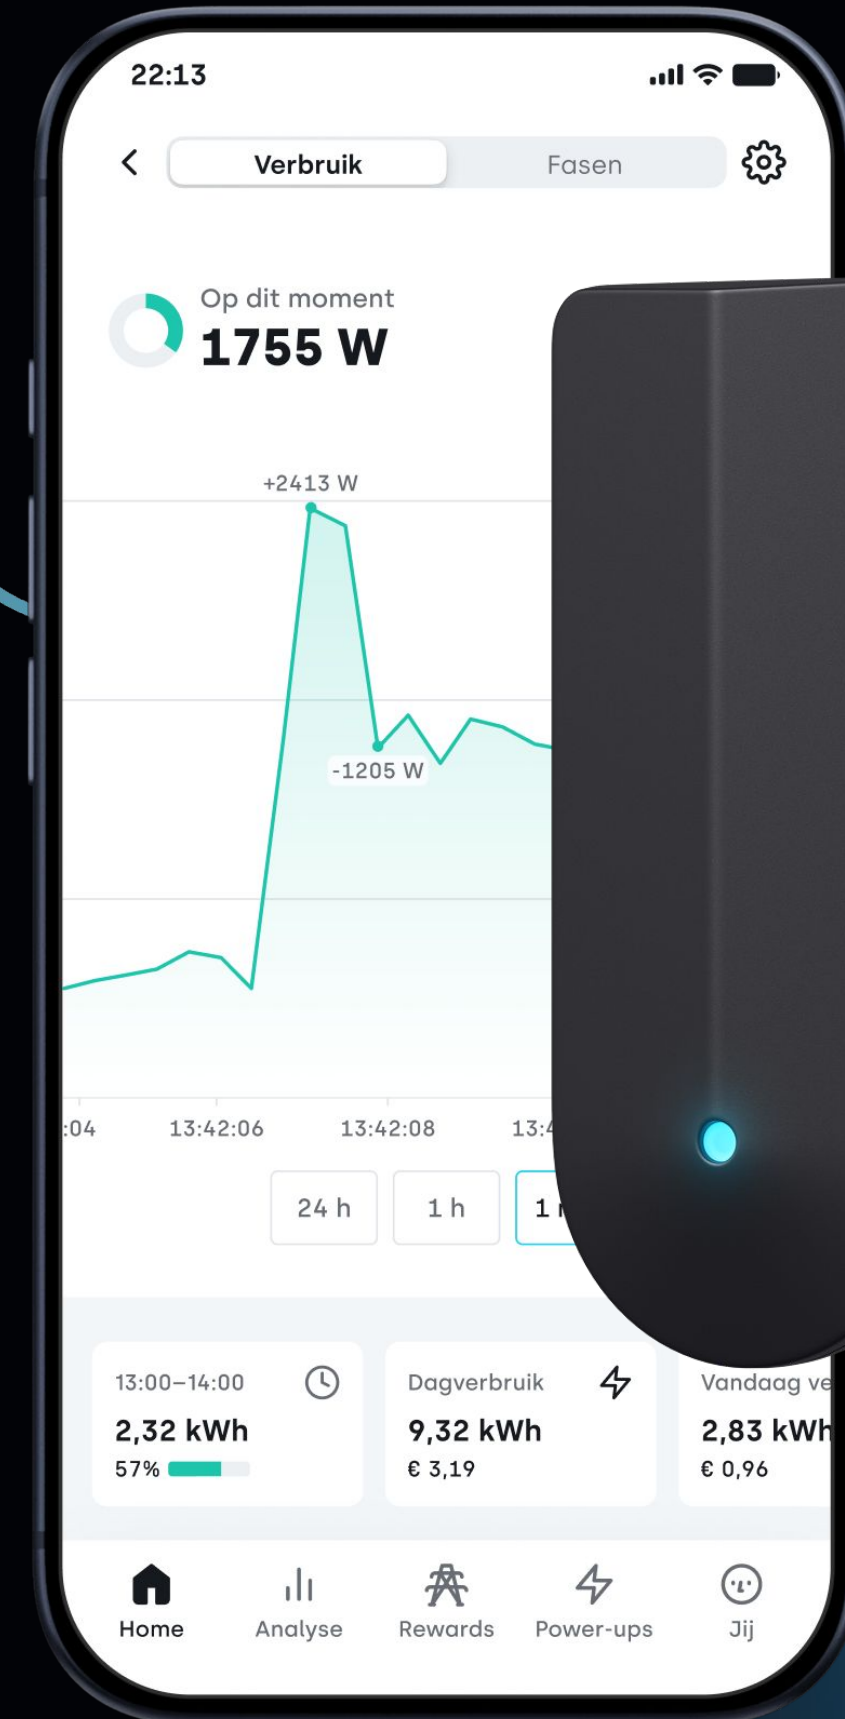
22:13

<

Verbruik

Fasen

Op dit moment

1755 W

+2413 W

-1205 W

:04

13:42:06

13:42:08

13:4

24 h

1 h

1 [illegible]

13:00–14:00

2,32 kWh

57%

Dagverbruik

9,32 kWh

€ 3,19

Vandaag ve

2,83 kWh

€ 0,96

Home

Analyse

Rewards

Power-ups

Jij